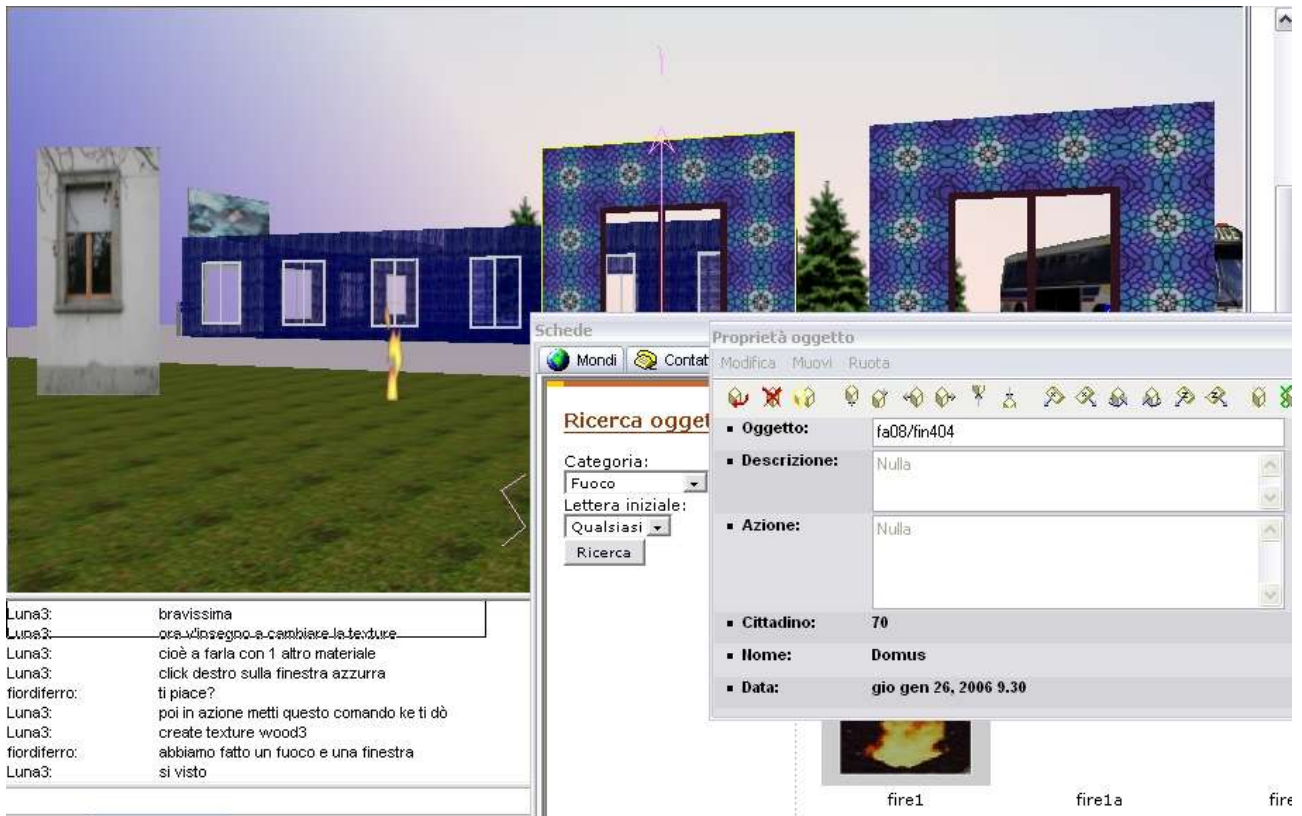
Luna3: bravissima
Luna3: ora t'insegno a cambiare la texture
Luna3: cioè a farla con 1 altro materiale
Luna3: click destro sulla finestra azzurra
fiordiferro: ti piace?
Luna3: poi in azione metti questo comando ke ti dò
Luna3: create texture wood3
fiordiferro: abbiamo fatto un fuoco e una finestra
Luna3: si visto

Schede
Mondi Contat

Ricerca ogget

Categoria:
Fuoco
Lettera iniziale:
Qualsiasi
Ricerca

Proprietà oggetto
Modifica Muovi Ruota

| | |
|---|---|
| ▪ Oggetto: | fa08/fin404 |
| ▪ Descrizione: | Nulla |
| ▪ Azione: | Nulla |
| ▪ Cittadino: | 70 |
| ▪ Nome: | Domus |
| ▪ Data: | gio gen 26, 2006 9.30 |

fire1 fire1a fire